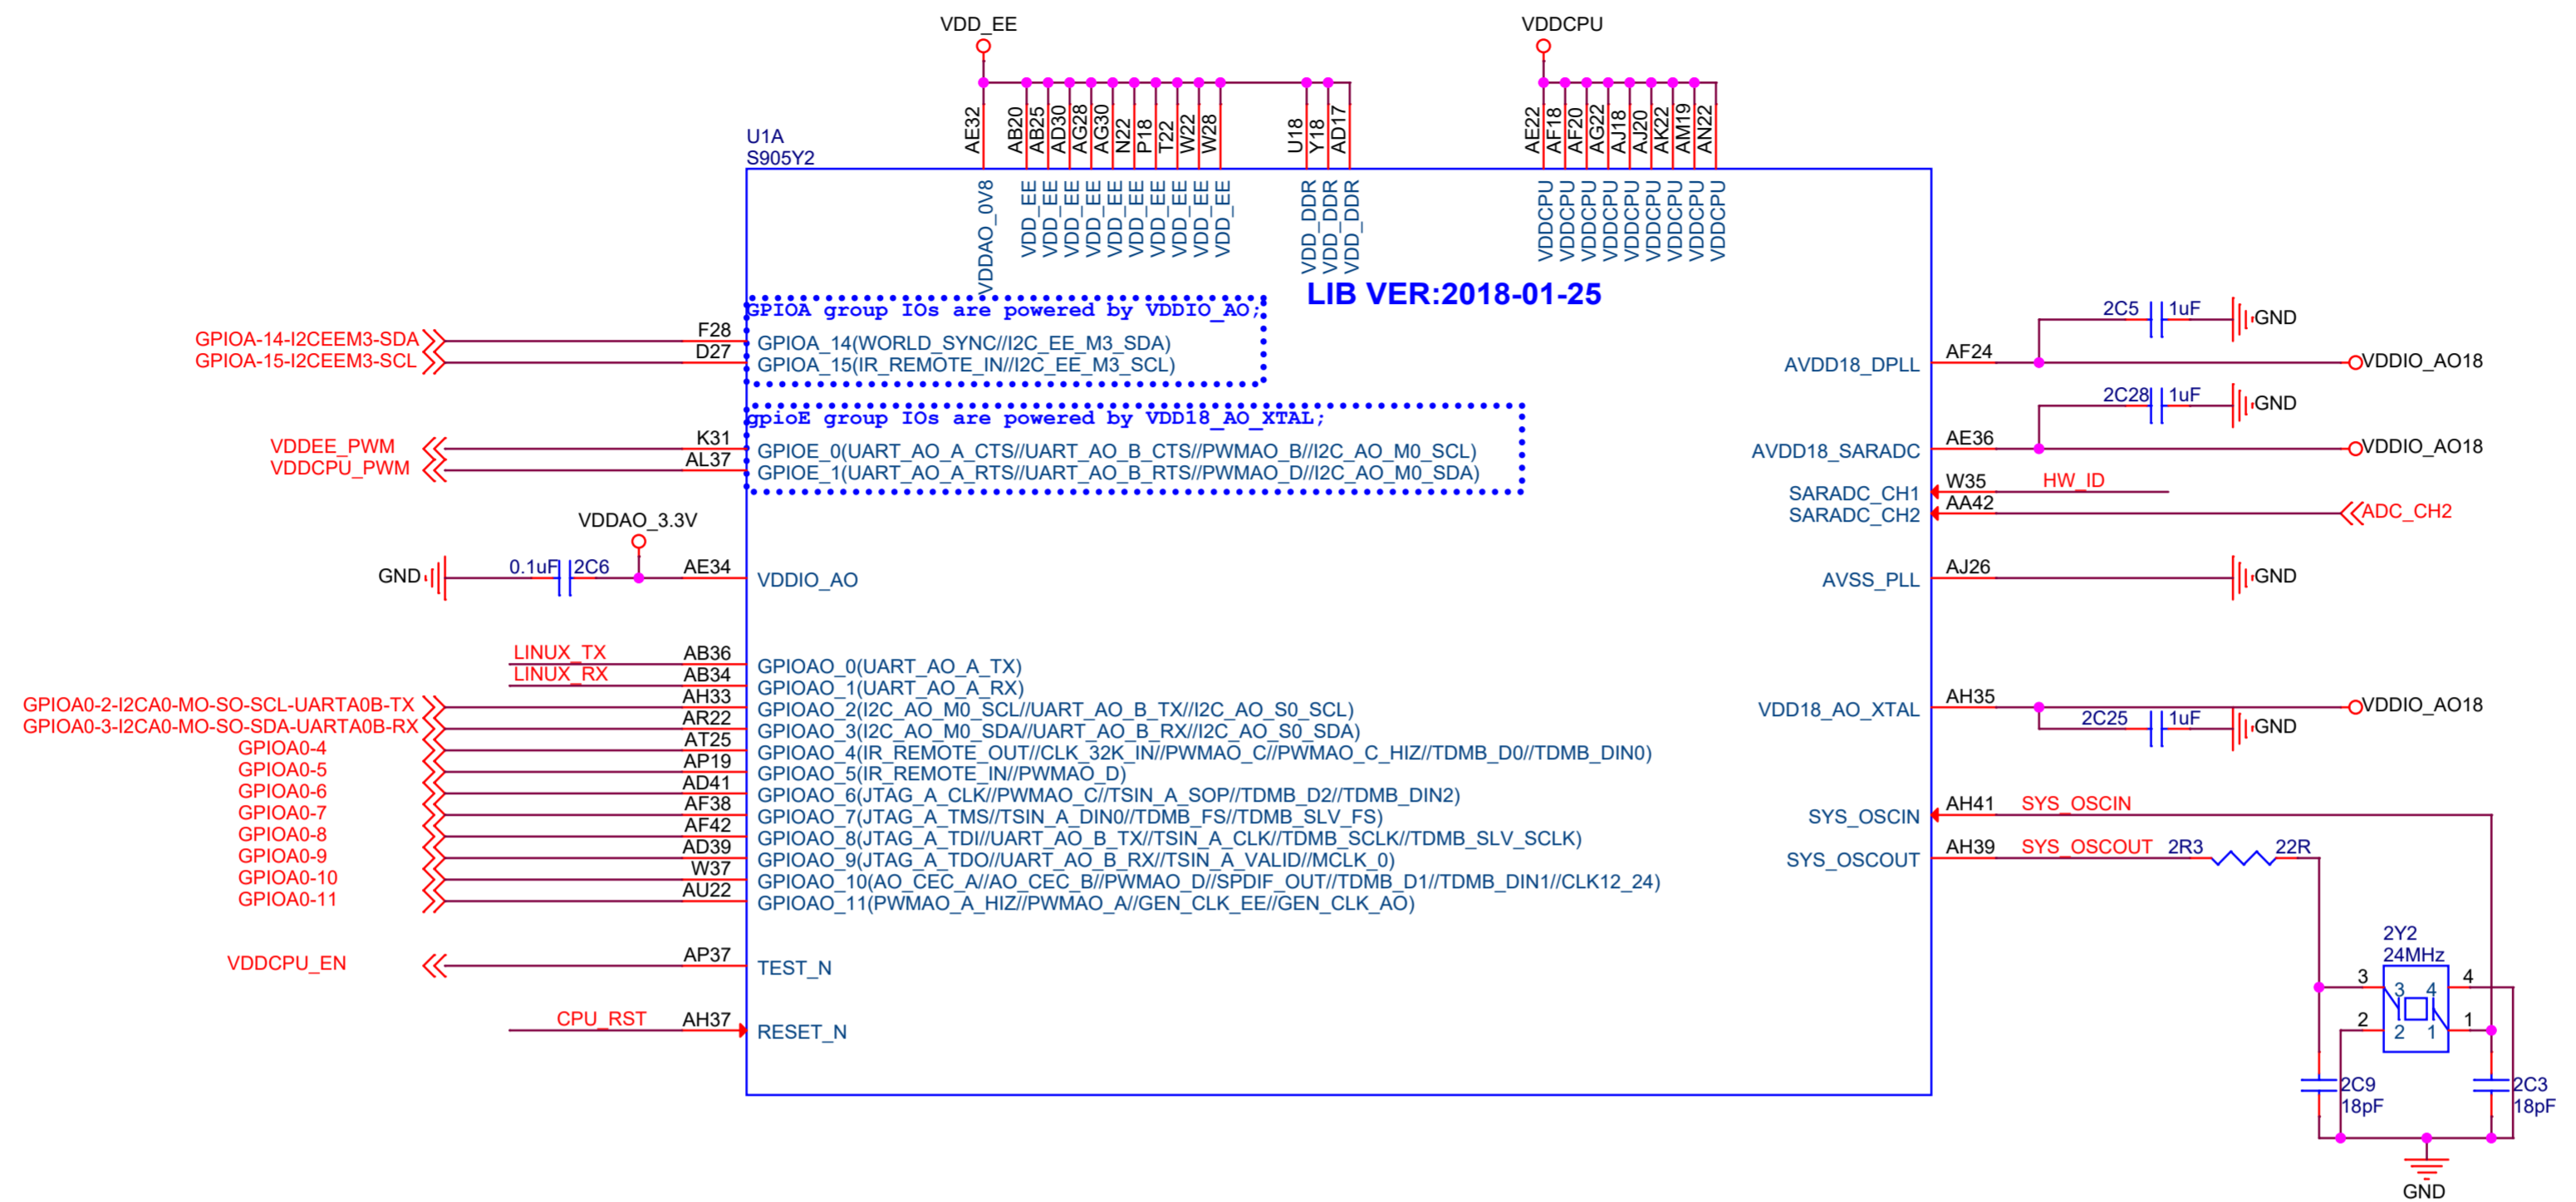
VDD_EE

VDDCPU

U1A
S905Y2

AE32 AB20 AB25 AD30 AG28 AG30 N22 P18 T22 W22 W28 U18 Y18 AD17 AE22 AF18 AF20 AG22 AJ18 AJ20 AK22 AM19 AN22

VDDAO_0V8 VDD_EE VDD_EE VDD_EE VDD_EE VDD_EE VDD_EE VDD_EE VDD_EE VDD_EE VDD_EE VDD_DDR VDD_DDR VDD_DDR VDDCPU VDDCPU VDDCPU VDDCPU VDDCPU VDDCPU VDDCPU VDDCPU VDDCPU

LIB VER:2018-01-25

GPIOA group IOs are powered by VDDIO_AO;

GPIOA-14-I2CEEM3-SDA F28 GPIOA_14(WORLD_SYNC//I2C_EE_M3_SDA)
GPIOA-15-I2CEEM3-SCL D27 GPIOA_15(IR_REMOTE_IN//I2C_EE_M3_SCL)

gpioE group IOs are powered by VDD18_AO_XTAL;

VDDEE_PWM K31 GPIOE_0(UART_AO_A_CTS//UART_AO_B_CTS//PWMAO_B//I2C_AO_M0_SCL)
VDDCPU_PWM AL37 GPIOE_1(UART_AO_A_RTS//UART_AO_B_RTS//PWMAO_D//I2C_AO_M0_SDA)

VDDAO_3.3V
GND 0.1uF 2C6 AE34 VDDIO_AO

LINUX_TX AB36 GPIOAO_0(UART_AO_A_TX)
LINUX_RX AB34 GPIOAO_1(UART_AO_A_RX)
GPIOA0-2-I2CA0-MO-SO-SCL-UARTA0B-TX AH33 GPIOAO_2(I2C_AO_M0_SCL//UART_AO_B_TX//I2C_AO_S0_SCL)
GPIOA0-3-I2CA0-MO-SO-SDA-UARTA0B-RX AR22 GPIOAO_3(I2C_AO_M0_SDA//UART_AO_B_RX//I2C_AO_S0_SDA)
GPIOA0-4 AT25 GPIOAO_4(IR_REMOTE_OUT//CLK_32K_IN//PWMAO_C//PWMAO_C_HIZ//TDMB_D0//TDMB_DIN0)
GPIOA0-5 AP19 GPIOAO_5(IR_REMOTE_IN//PWMAO_D)
GPIOA0-6 AD41 GPIOAO_6(JTAG_A_CLK//PWMAO_C//TSIN_A_SOP//TDMB_D2//TDMB_DIN2)
GPIOA0-7 AF38 GPIOAO_7(JTAG_A_TMS//TSIN_A_DIN0//TDMB_FS//TDMB_SLV_FS)
GPIOA0-8 AF42 GPIOAO_8(JTAG_A_TDI//UART_AO_B_TX//TSIN_A_CLK//TDMB_SCLK//TDMB_SLV_SCLK)
GPIOA0-9 AD39 GPIOAO_9(JTAG_A_TDO//UART_AO_B_RX//TSIN_A_VALID//MCLK_0)
GPIOA0-10 W37 GPIOAO_10(AO_CEC_A//AO_CEC_B//PWMAO_D//SPDIF_OUT//TDMB_D1//TDMB_DIN1//CLK12_24)
GPIOA0-11 AU22 GPIOAO_11(PWMAO_A_HIZ//PWMAO_A//GEN_CLK_EE//GEN_CLK_AO)

VDDCPU_EN AP37 TEST_N

CPU_RST AH37 RESET_N

2C5 1uF GND
AVDD18_DPLL AF24 VDDIO_AO18
2C28 1uF GND
AVDD18_SARADC AE36 VDDIO_AO18
W35 HW_ID
SARADC_CH1
AA42
SARADC_CH2 ADC_CH2
AVSS_PLL AJ26 GND
VDD18_AO_XTAL AH35 VDDIO_AO18
2C25 1uF GND
SYS_OSCIN AH41 SYS_OSCIN
SYS_OSCOUT AH39 SYS_OSCOUT 2R3 22R

2Y2
24MHz
3 4 3 4 2 1 2 1
2C9 18pF
2C3 18pF
GND